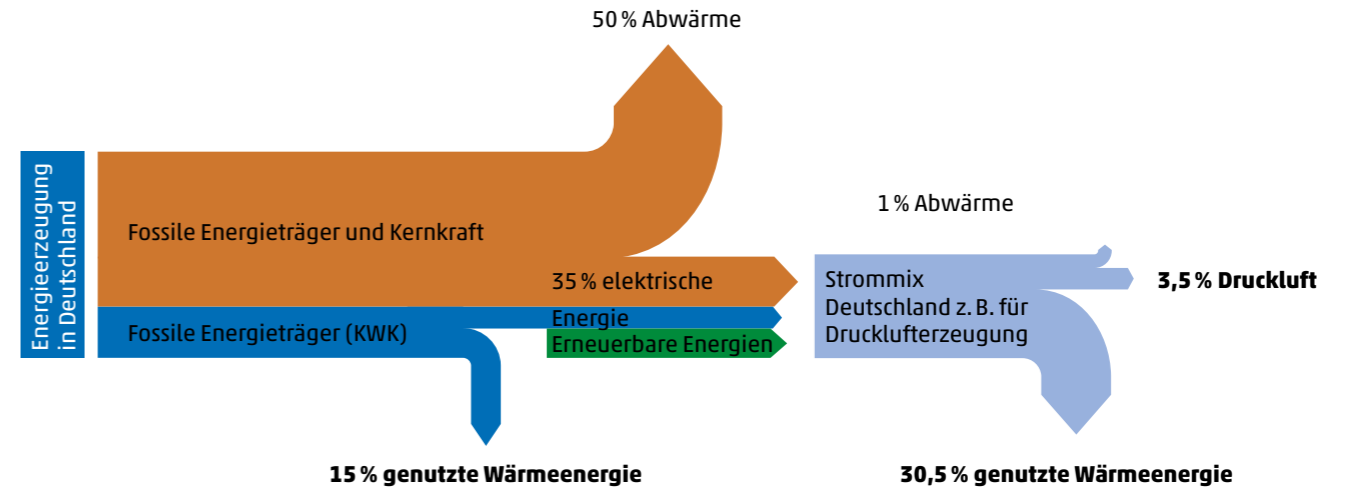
50 % Abwärme

Energieerzeugung in Deutschland

Fossile Energieträger und Kernkraft

Fossile Energieträger (KWK)

35 % elektrische Energie

Erneuerbare Energien

1 % Abwärme

Strommix Deutschland z. B. für Drucklufterzeugung

3,5 % Druckluft

15 % genutzte Wärmeenergie

30,5 % genutzte Wärmeenergie